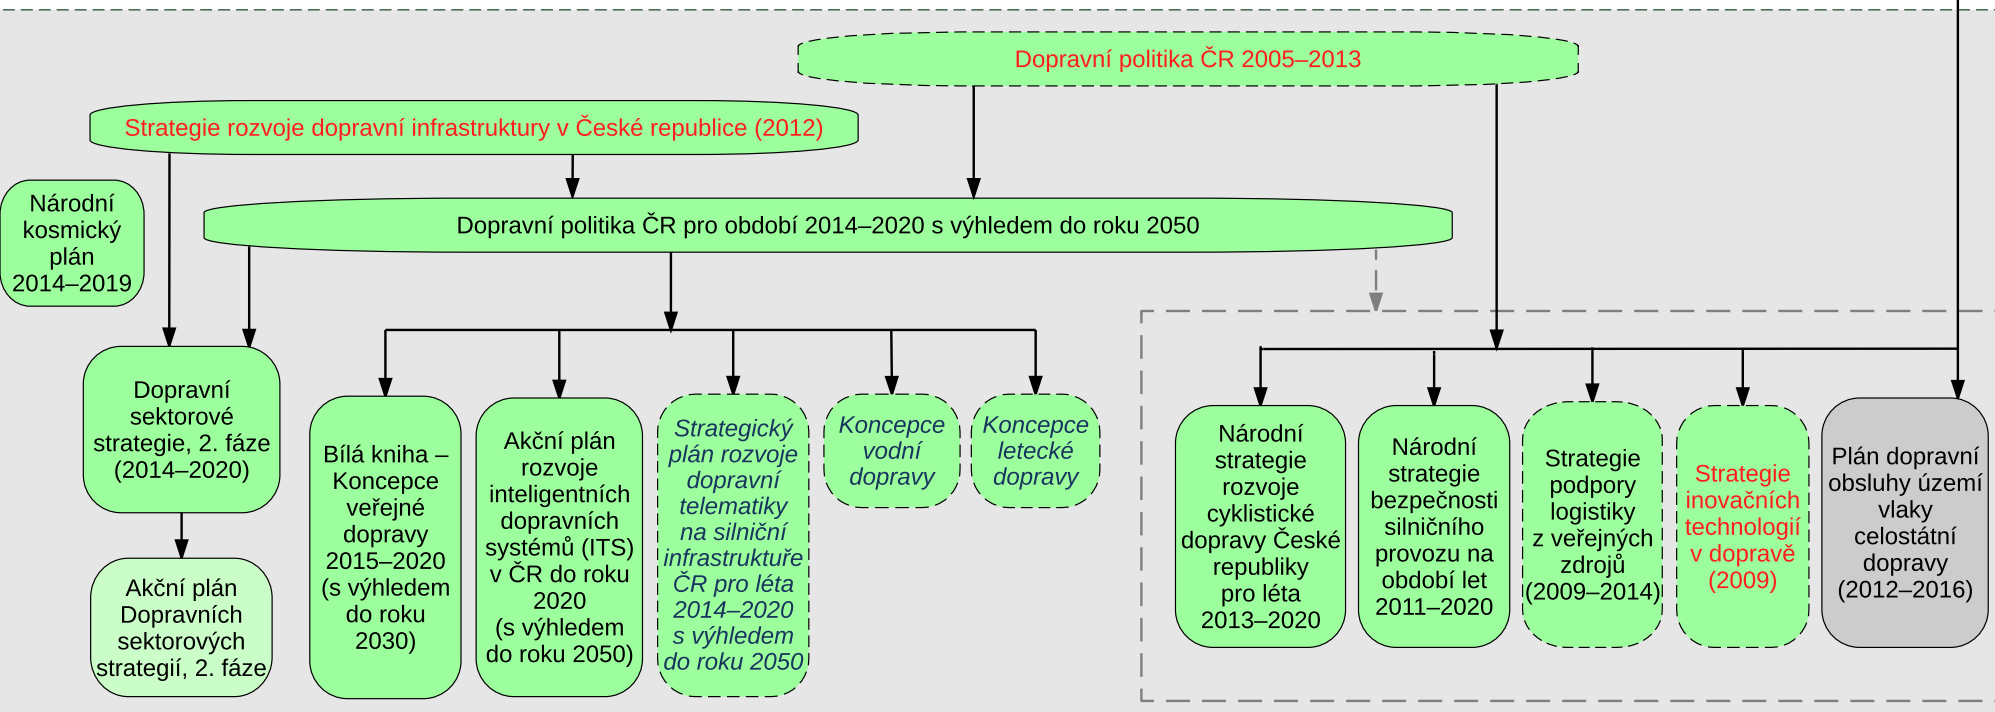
Dopravní politika ČR 2005–2013

Strategie rozvoje dopravní infrastruktury v České republice (2012)

Národní kosmický plán 2014–2019

Dopravní politika ČR pro období 2014–2020 s výhledem do roku 2050

Dopravní sektorové strategie, 2. fáze (2014–2020)

Akční plán Dopravních sektorových strategií, 2. fáze

Bílá kniha – Koncepce veřejné dopravy 2015–2020 (s výhledem do roku 2030)

Akční plán rozvoje inteligentních dopravních systémů (ITS) v ČR do roku 2020 (s výhledem do roku 2050)

Strategický plán rozvoje dopravní telematiky na silniční infrastruktuře ČR pro léta 2014–2020 s výhledem do roku 2050

Koncepce vodní dopravy

Koncepce letecké dopravy

Národní strategie rozvoje cyklistické dopravy České republiky pro léta 2013–2020

Národní strategie bezpečnosti silničního provozu na období let 2011–2020

Strategie podpory logistiky z veřejných zdrojů (2009–2014)

Strategie inovačních technologií v dopravě (2009)

Plán dopravní obsluhy území vlaky celostátní dopravy (2012–2016)